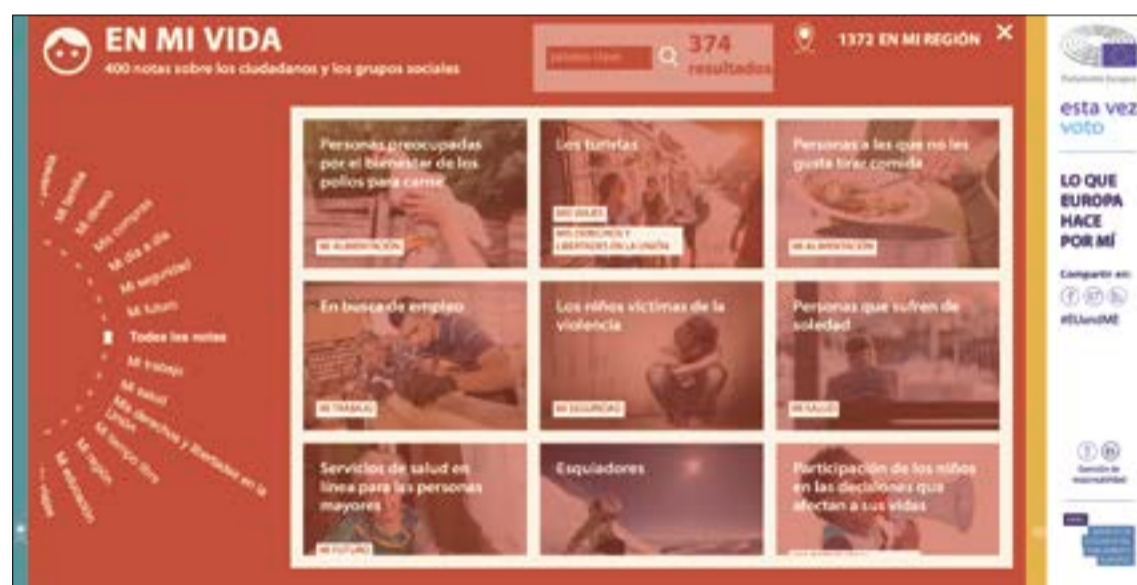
EN MI VIDA
400 notas sobre los ciudadanos y los grupos sociales

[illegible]

374 resultados

1372 EN MI REGIÓN

×

Mi familia
Mi dinero
Mis compras
Mi día a día
Mi seguridad
Mi futuro
Todas las notas
Mi trabajo
Mi salud
Mis derechos y libertades en la Unión
Mi tiempo libre
Mi región
Mi alimentación
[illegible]
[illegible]

Personas preocupadas por el bienestar de los pollos para carne
MI ALIMENTACIÓN

Los turistas
MIS VIAJES
MIS DERECHOS Y LIBERTADES EN LA UNIÓN

Personas a las que no les gusta tirar comida
MI ALIMENTACIÓN

En busca de empleo
MI TRABAJO

Los niños víctimas de la violencia
MI SEGURIDAD

Personas que sufren de soledad
MI SALUD

Servicios de salud en línea para las personas mayores
MI FUTURO

Esquiadores

Participación de los niños en las decisiones que afectan a sus vidas
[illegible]

Parlamento Europeo
esta vez voto

LO QUE EUROPA HACE POR MÍ

Compartir en:
#EUandME

Gestión de accesibilidad

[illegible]